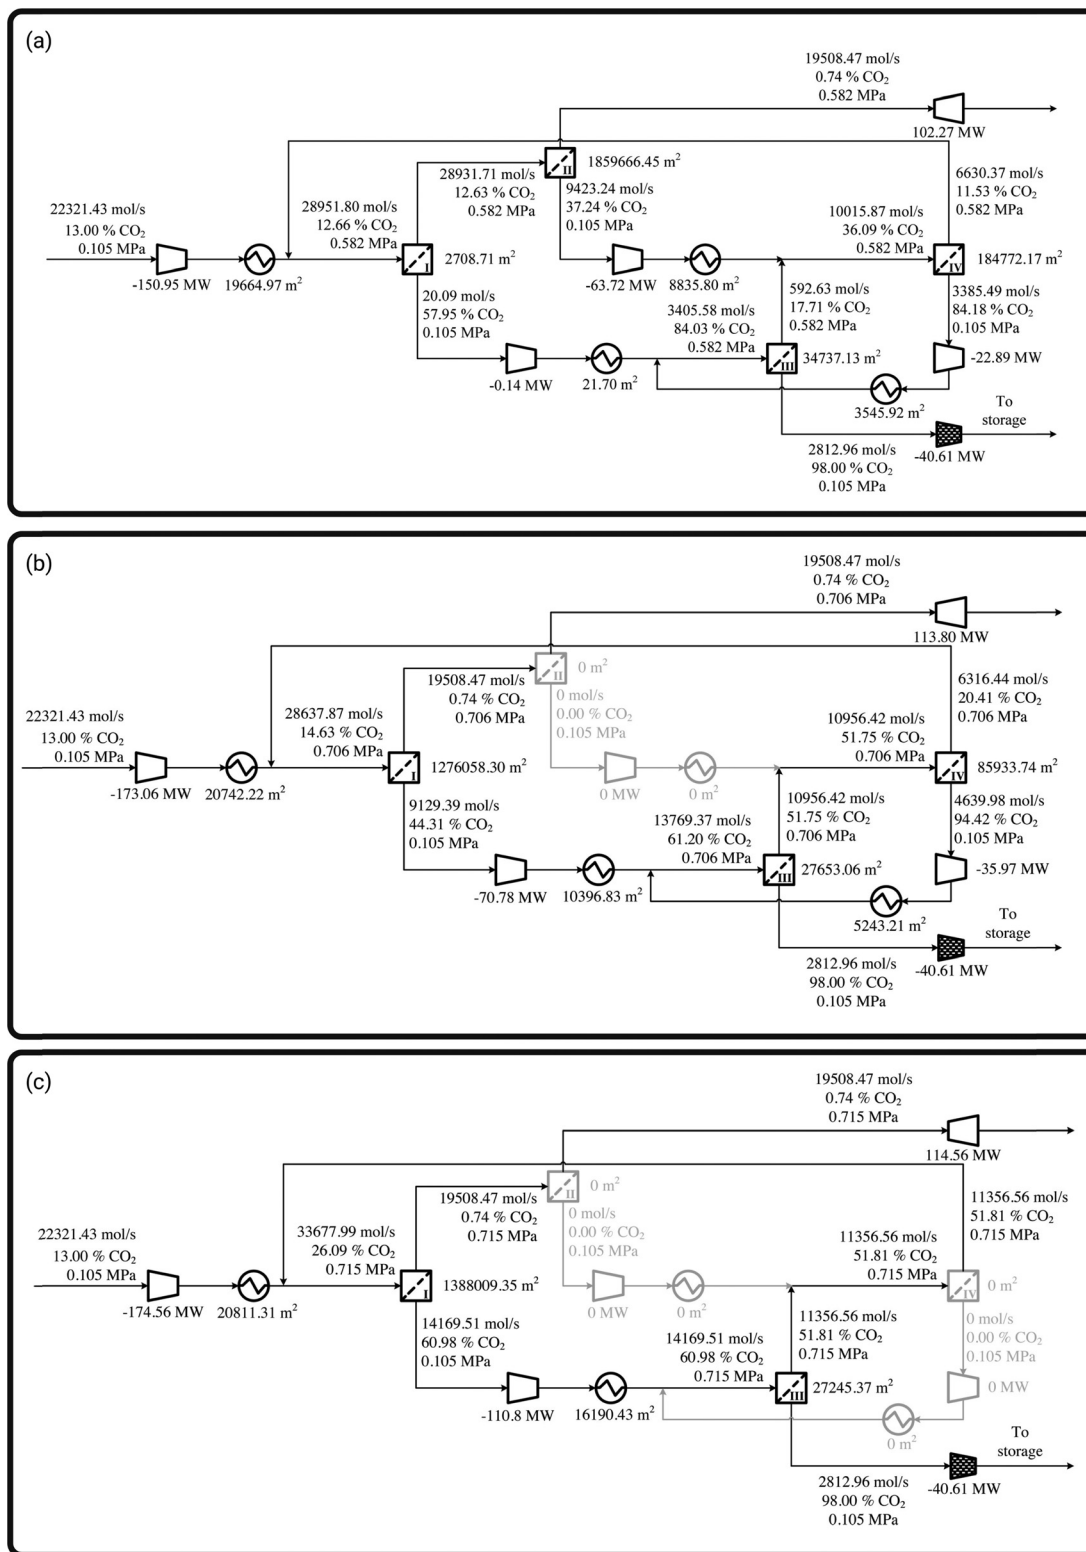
(a)

19508.47 mol/s
0.74 % $CO_2$
0.582 MPa

102.27 MW

28931.71 mol/s
12.63 % $CO_2$
0.582 MPa

II

1859666.45 $m^2$

9423.24 mol/s
37.24 % $CO_2$
0.105 MPa

6630.37 mol/s
11.53 % $CO_2$
0.582 MPa

22321.43 mol/s
13.00 % $CO_2$
0.105 MPa

28951.80 mol/s
12.66 % $CO_2$
0.582 MPa

10015.87 mol/s
36.09 % $CO_2$
0.582 MPa

I

2708.71 $m^2$

IV

184772.17 $m^2$

-150.95 MW

19664.97 $m^2$

-63.72 MW

8835.80 $m^2$

20.09 mol/s
57.95 % $CO_2$
0.105 MPa

3405.58 mol/s
84.03 % $CO_2$
0.582 MPa

592.63 mol/s
17.71 % $CO_2$
0.582 MPa

3385.49 mol/s
84.18 % $CO_2$
0.105 MPa

III

34737.13 $m^2$

-22.89 MW

-0.14 MW

21.70 $m^2$

3545.92 $m^2$

To storage

2812.96 mol/s
98.00 % $CO_2$
0.105 MPa

-40.61 MW

(b)

19508.47 mol/s
0.74 % $CO_2$
0.706 MPa

113.80 MW

II

0 $m^2$

19508.47 mol/s
0.74 % $CO_2$
0.706 MPa

0 mol/s
0.00 % $CO_2$
0.105 MPa

6316.44 mol/s
20.41 % $CO_2$
0.706 MPa

22321.43 mol/s
13.00 % $CO_2$
0.105 MPa

28637.87 mol/s
14.63 % $CO_2$
0.706 MPa

10956.42 mol/s
51.75 % $CO_2$
0.706 MPa

I

1276058.30 $m^2$

IV

85933.74 $m^2$

-173.06 MW

20742.22 $m^2$

0 MW

0 $m^2$

9129.39 mol/s
44.31 % $CO_2$
0.105 MPa

13769.37 mol/s
61.20 % $CO_2$
0.706 MPa

10956.42 mol/s
51.75 % $CO_2$
0.706 MPa

4639.98 mol/s
94.42 % $CO_2$
0.105 MPa

III

27653.06 $m^2$

-35.97 MW

-70.78 MW

10396.83 $m^2$

5243.21 $m^2$

To storage

2812.96 mol/s
98.00 % $CO_2$
0.105 MPa

-40.61 MW

(c)

19508.47 mol/s
0.74 % $CO_2$
0.715 MPa

114.56 MW

II

0 $m^2$

19508.47 mol/s
0.74 % $CO_2$
0.715 MPa

0 mol/s
0.00 % $CO_2$
0.105 MPa

11356.56 mol/s
51.81 % $CO_2$
0.715 MPa

22321.43 mol/s
13.00 % $CO_2$
0.105 MPa

33677.99 mol/s
26.09 % $CO_2$
0.715 MPa

11356.56 mol/s
51.81 % $CO_2$
0.715 MPa

I

1388009.35 $m^2$

IV

0 $m^2$

-174.56 MW

20811.31 $m^2$

0 MW

0 $m^2$

14169.51 mol/s
60.98 % $CO_2$
0.105 MPa

11356.56 mol/s
51.81 % $CO_2$
0.715 MPa

0 mol/s
0.00 % $CO_2$
0.105 MPa

14169.51 mol/s
60.98 % $CO_2$
0.715 MPa

III

27245.37 $m^2$

0 MW

-110.8 MW

16190.43 $m^2$

0 $m^2$

To storage

2812.96 mol/s
98.00 % $CO_2$
0.105 MPa

-40.61 MW